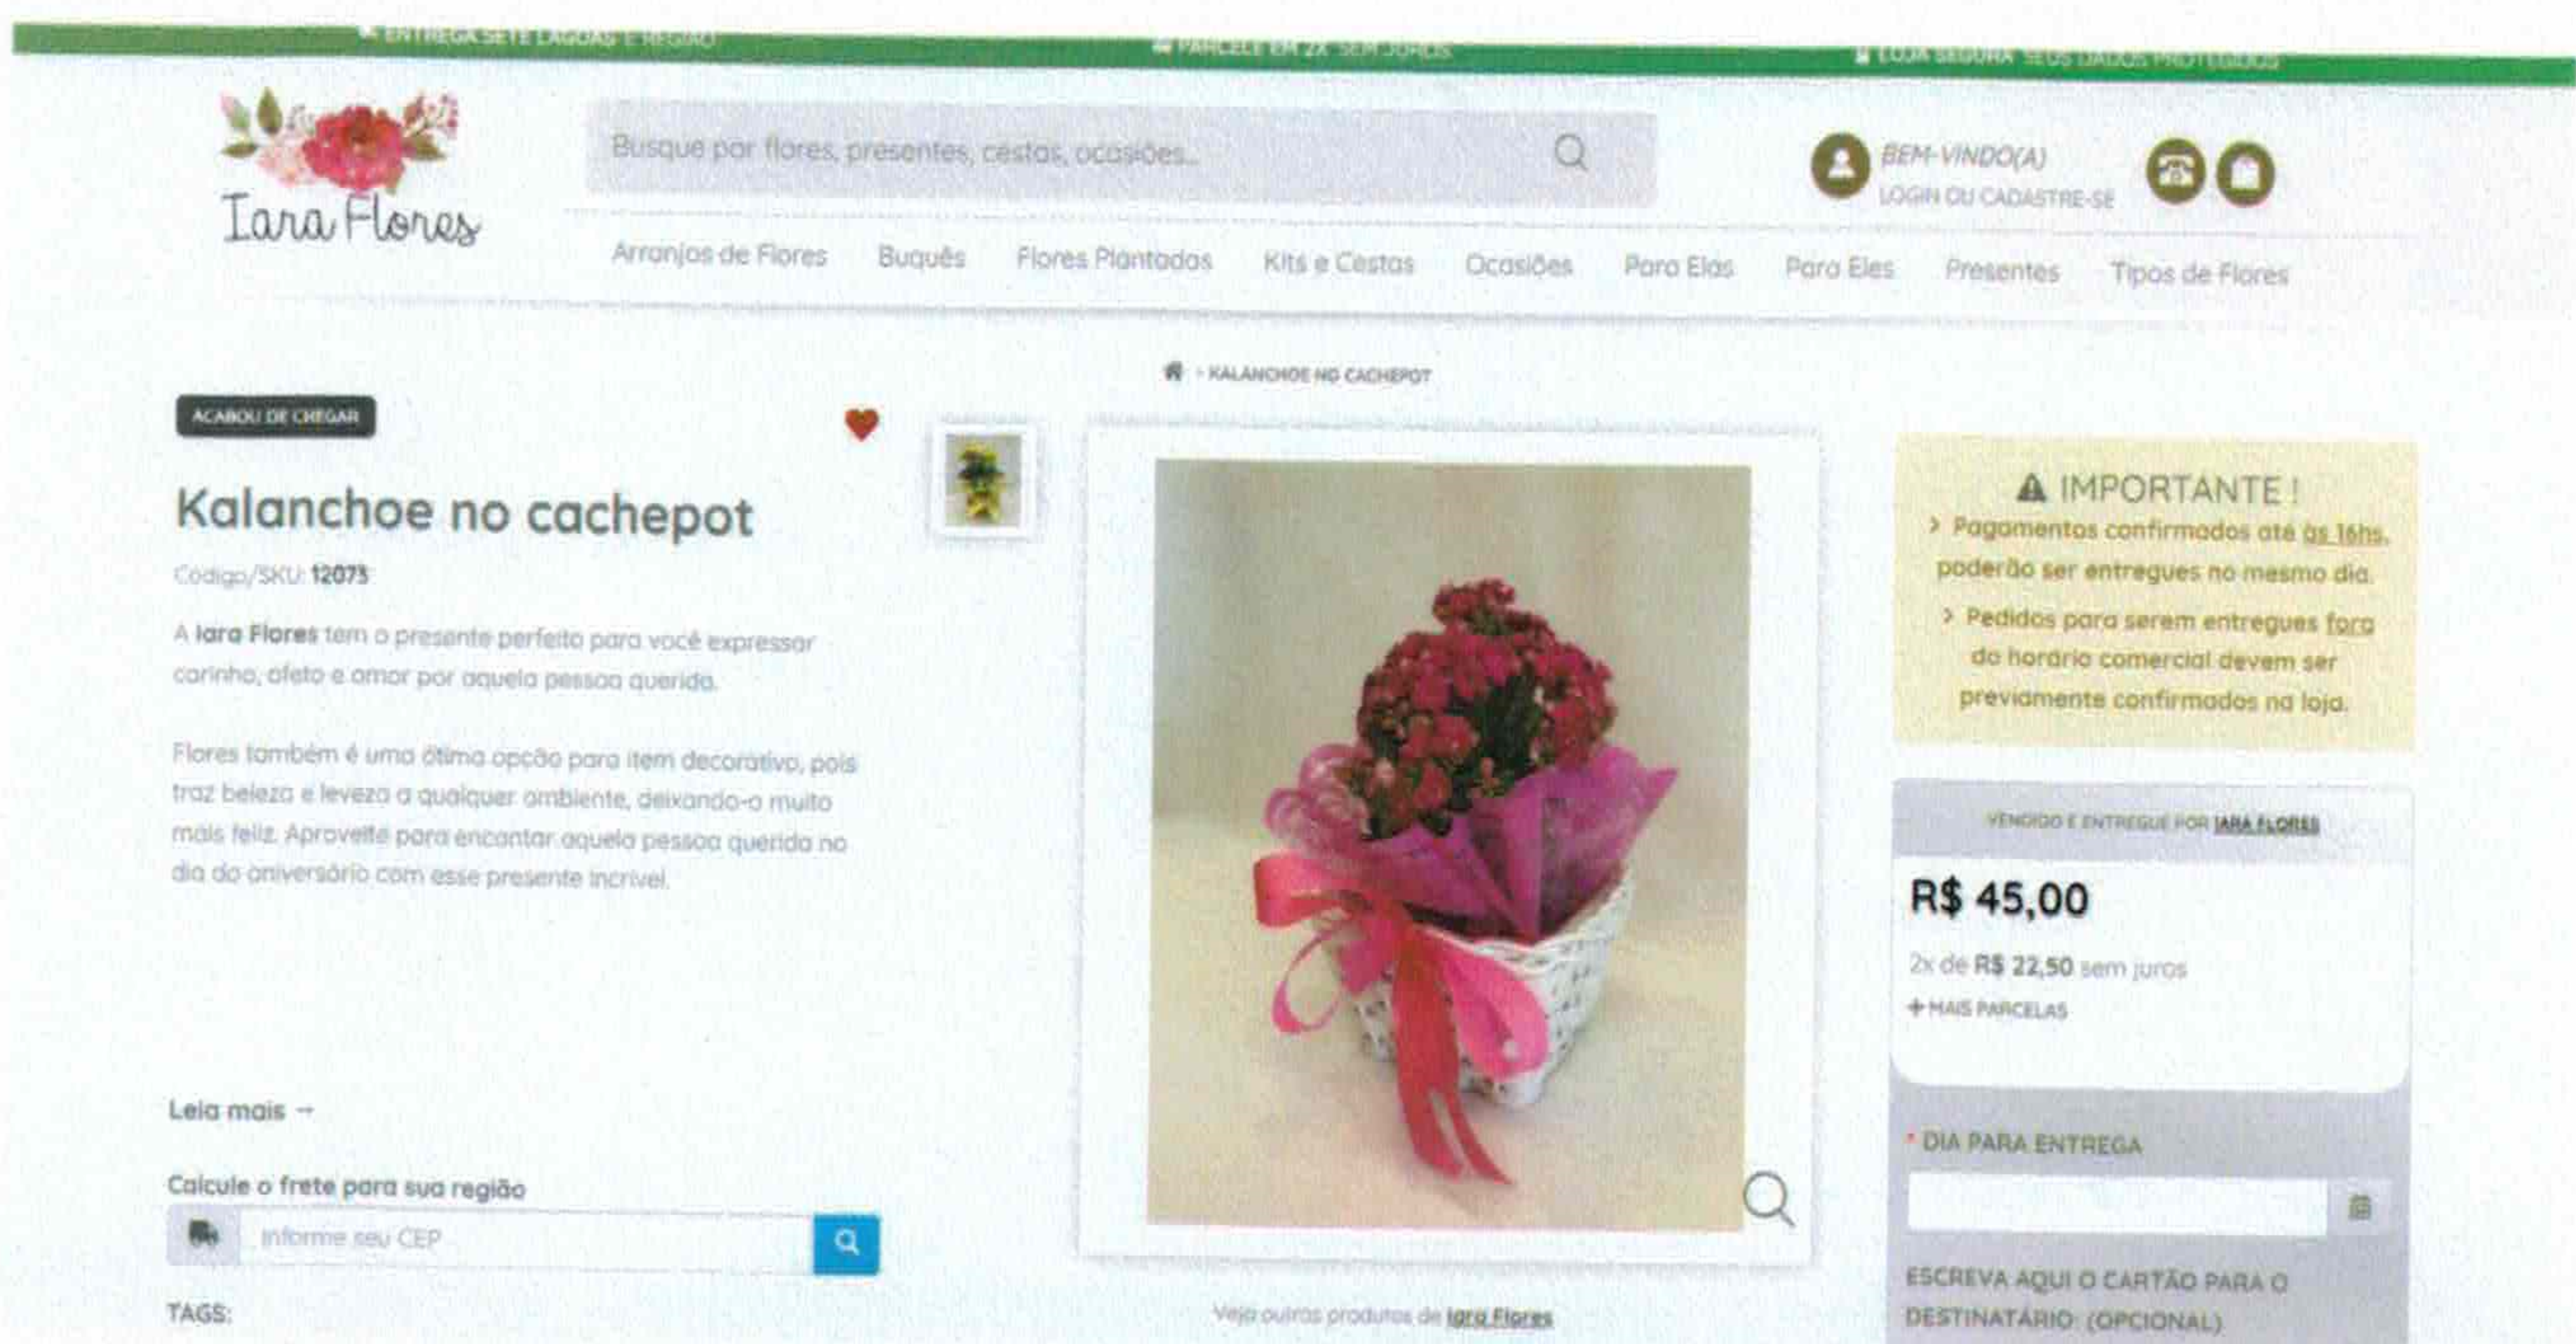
ENTREGA SETE LAGOAS E REGIÃO PARCELE EM 2X SEM JUROS LOJA SEGURA SEUS DADOS PROTEGIDOS

Iara Flores

Busque por flores, presentes, cestas, ocasiões...

BEM-VINDO(A)
LOGIN OU CADASTRE-SE

Arranjos de Flores Buquês Flores Plantadas Kits e Cestas Ocasiões Para Elas Para Eles Presentes Tipos de Flores

› KALANCHOE NO CACHEPOT

ACABOU DE CHEGAR

Kalanchoe no cachepot

Código/SKU: 12073

A Iara Flores tem o presente perfeito para você expressar carinho, afeto e amor por aquela pessoa querida.

Flores também é uma ótima opção para item decorativo, pois traz beleza e leveza a qualquer ambiente, deixando-o muito mais feliz. Aproveite para encantar aquela pessoa querida no dia do aniversário com esse presente incrível.

Leia mais →

Calcule o frete para sua região

Informe seu CEP

TAGS:

Veja outros produtos de Iara Flores

IMPORTANTE !
› Pagamentos confirmados até as 16hs, poderão ser entregues no mesmo dia.
› Pedidos para serem entregues fora do horário comercial devem ser previamente confirmados na loja.

VENDIDO E ENTREGUE POR IARA FLORES

R$ 45,00

2x de R$ 22,50 sem juros

+ MAIS PARCELAS

* DIA PARA ENTREGA

ESCREVA AQUI O CARTÃO PARA O DESTINATÁRIO: (OPCIONAL)